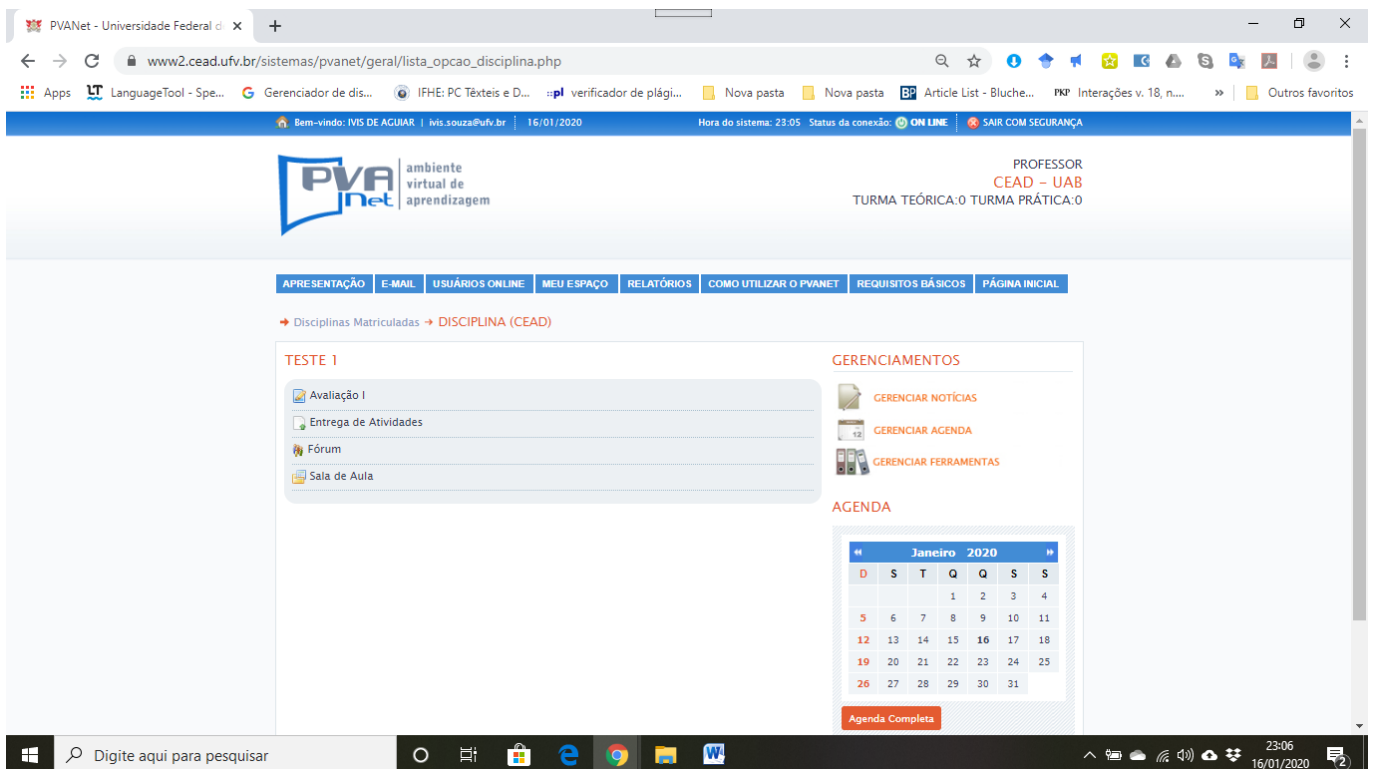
PVANet - Universidade Federal d ×
+

www2.cead.ufv.br/sistemas/pvanet/geral/lista_opcao_disciplina.php

Apps LanguageTool - Spe... Gerenciador de dis... IFHE: PC Têxteis e D... verificador de plági... Nova pasta Nova pasta Article List - Bluche... Interações v. 18, n.... » Outros favoritos

Bem-vindo: IVIS DE AGUIAR | ivis.souza@ufv.br | 16/01/2020 Hora do sistema: 23:05 Status da conexão: ON LINE SAIR COM SEGURANÇA

PVA Net ambiente virtual de aprendizagem

PROFESSOR
CEAD - UAB
TURMA TEÓRICA:0 TURMA PRÁTICA:0

APRESENTAÇÃO | E-MAIL | USUÁRIOS ONLINE | MEU ESPAÇO | RELATÓRIOS | COMO UTILIZAR O PVANET | REQUISITOS BÁSICOS | PÁGINA INICIAL

→ Disciplinas Matriculadas → DISCIPLINA (CEAD)

TESTE 1

Avaliação I
Entrega de Atividades
Fórum
Sala de Aula

GERENCIAMENTOS

GERENCIAR NOTÍCIAS
GERENCIAR AGENDA
GERENCIAR FERRAMENTAS

AGENDA

| D | S | T | Q | Q | S | S |
|---|---|---|---|---|---|---|
| | | | 1 | 2 | 3 | 4 |
| 5 | 6 | 7 | 8 | 9 | 10 | 11 |
| 12 | 13 | 14 | 15 | 16 | 17 | 18 |
| 19 | 20 | 21 | 22 | 23 | 24 | 25 |
| 26 | 27 | 28 | 29 | 30 | 31 | |

Janeiro 2020

Agenda Completa

Digite aqui para pesquisar
23:06
16/01/2020
2